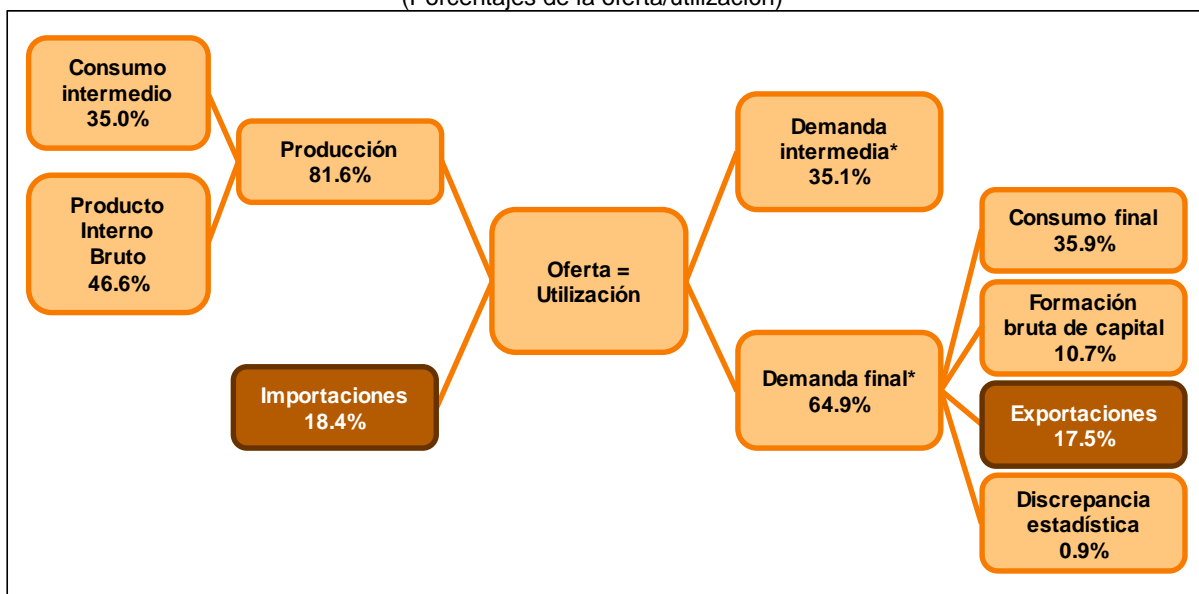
(Porcentajes de la oferta/utilización)

Consumo intermedio 35.0%

Producto Interno Bruto 46.6%

Producción 81.6%

Importaciones 18.4%

Oferta = Utilización

Demanda intermedia* 35.1%

Demanda final* 64.9%

Consumo final 35.9%

Formación bruta de capital 10.7%

Exportaciones 17.5%

Discrepancia estadística 0.9%